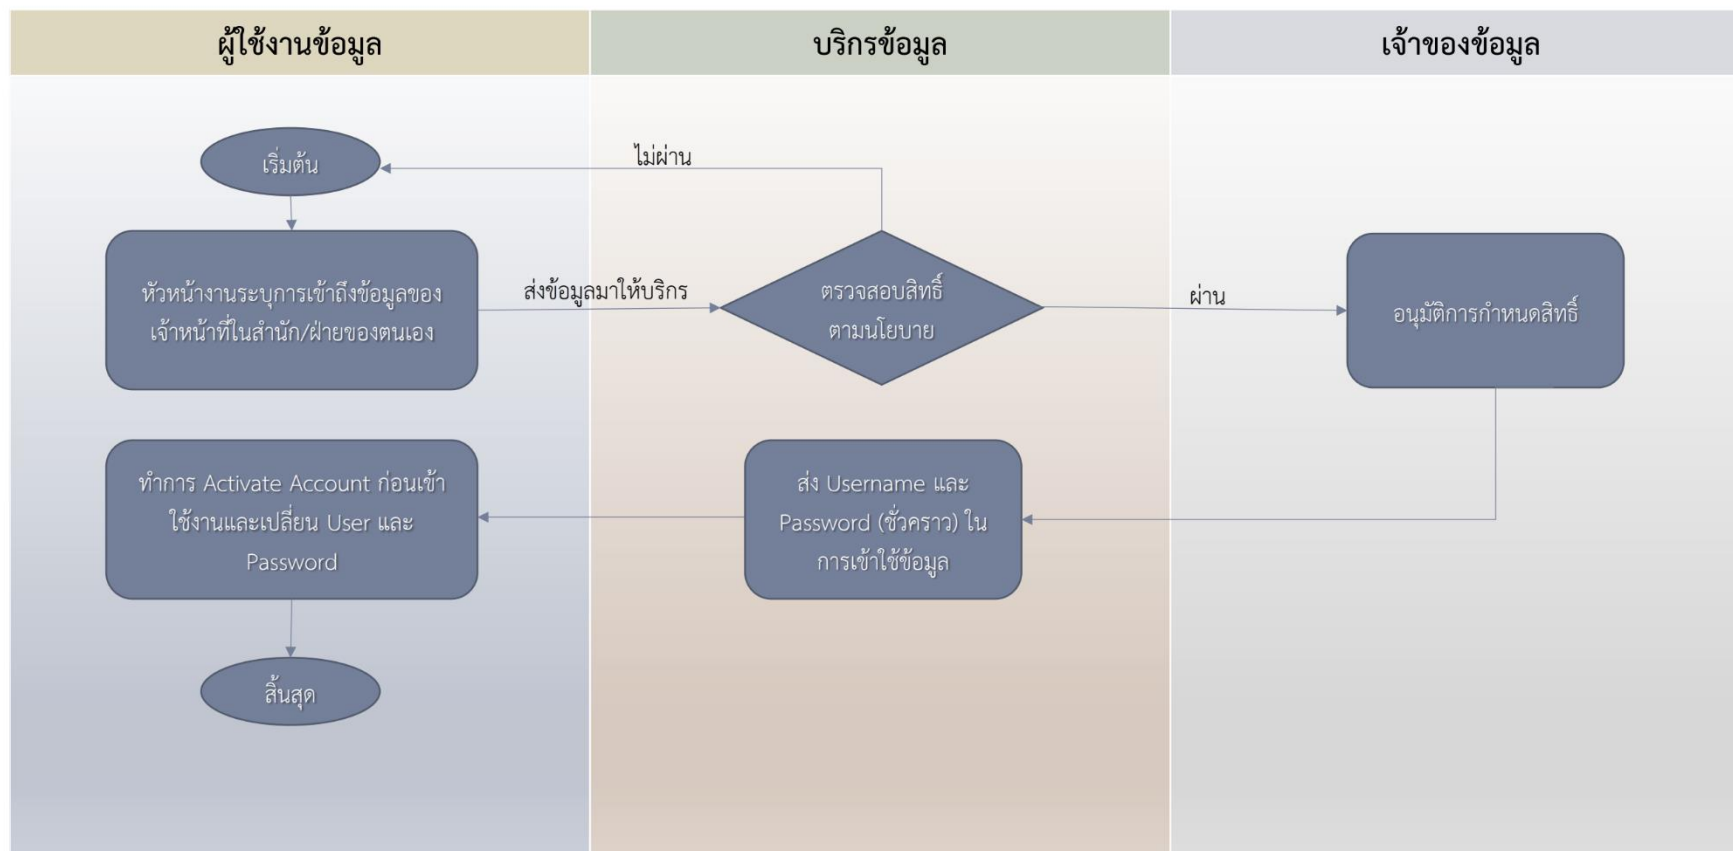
ผู้ใช้งานข้อมูล

บริกรข้อมูล

เจ้าของข้อมูล

เริ่มต้น

ไม่ผ่าน

หัวหน้างานระบุการเข้าถึงข้อมูลของเจ้าหน้าที่ในสำนัก/ฝ่ายของตนเอง

ส่งข้อมูลมาให้บริกร

ตรวจสอบสิทธิ์ตามนโยบาย

ผ่าน

อนุมัติการกำหนดสิทธิ์

ทำการ Activate Account ก่อนเข้าใช้งานและเปลี่ยน User และ Password

ส่ง Username และ Password (ชั่วคราว) ในการเข้าใช้ข้อมูล

สิ้นสุด